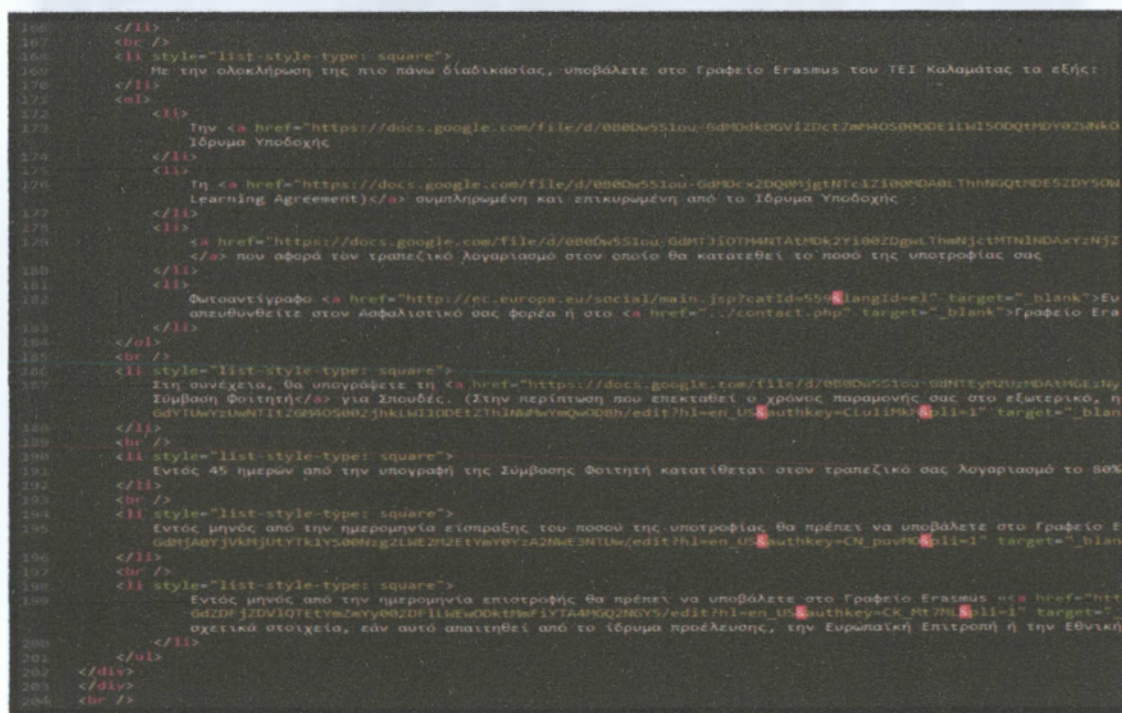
166 </li>
167 <br />
168 <li style="list-style-type: square">
169 Με την ολοκλήρωση της πιο πάνω διαδικασίας, υποβάλετε στο Γραφείο Erasmus του ΤΕΙ Καλαμάτας τα εξής:
170 </li>
171 <ol>
172 <li>
173 Την <a href="https://docs.google.com/file/d/0B0Dw5SIou-GdMDdkOGVlZDctZmM4OS00ODE1LWI5ODQtMDY0ZWNkO
Ίδρυμα Υποδοχής
174 </li>
175 <li>
176 Τη <a href="https://docs.google.com/file/d/0B0Dw5SIou-GdMDcxZDQ0MjgtNTc1Zi00MDA0LThhNGQtMDE5ZDY5OW
Learning Agreement)</a> συμπληρωμένη και επικυρωμένη από το Ίδρυμα Υποδοχής
177 </li>
178 <li>
179 <a href="https://docs.google.com/file/d/0B0Dw5SIou-GdMTJiOTM4NTAtMDk2Yi00ZDgwLThmNjctMTNlNDAxYzNjZ
</a> που αφορά τον τραπεζικό λογαριασμό στον οποίο θα κατατεθεί το ποσό της υποτροφίας σας
180 </li>
181 <li>
182 Φωτοαντίγραφο <a href="http://ec.europa.eu/social/main.jsp?catId=559&langId=el" target="_blank">Ευ
απευθυνθείτε στον Ασφαλιστικό σας φορέα ή στο <a href="../contact.php" target="_blank">Γραφείο Era
183 </li>
184 </ol>
185 <br />
186 <li style="list-style-type: square">
187 Στη συνέχεια, θα υπογράψετε τη <a href="https://docs.google.com/file/d/0B0Dw5SIou-GdNTEyM2UzMDAtMGEzNy
Σύμβαση Φοιτητή</a> για Σπουδές. (Στην περίπτωση που επεκταθεί ο χρόνος παραμονής σας στο εξωτερικό, η
GdYTUwYzUwNTItZGM4OS00ZjhkLWI1ODEtZThlNWMwYmQwODBh/edit?hl=en_US&authkey=CLu1iMkF&pli=1" target="_blan
188 </li>
189 <br />
190 <li style="list-style-type: square">
191 Εντός 45 ημερών από την υπογραφή της Σύμβασης Φοιτητή κατατίθεται στον τραπεζικό σας λογαριασμό το 80%
192 </li>
193 <br />
194 <li style="list-style-type: square">
195 Εντός μηνός από την ημερομηνία είσπραξης του ποσού της υποτροφίας θα πρέπει να υποβάλετε στο Γραφείο E
GdMjA0YjVkMjUtYTk1YS00Nzg2LWE2M2EtYmY0YzA2NWE3NTUw/edit?hl=en_US&authkey=CN_puvMO&pli=1" target="_blan
196 </li>
197 <br />
198 <li style="list-style-type: square">
199 Εντός μηνός από την ημερομηνία επιστροφής θα πρέπει να υποβάλετε στο Γραφείο Erasmus <a href="htt
Gd2DFjZDViOTEtYmZmYy00ZDFiLWEwODktMmFiYTA4MGQ2NGY5/edit?hl=en_US&authkey=CK_Mt7NL&pli=1" target="_
σχετικά στοιχεία, εάν αυτό απαιτηθεί από το ίδρυμα προέλευσης, την Ευρωπαϊκή Επιτροπή ή την Εθνική
200 </li>
201 </ul>
202 </div>
203 </div>
204 <br />